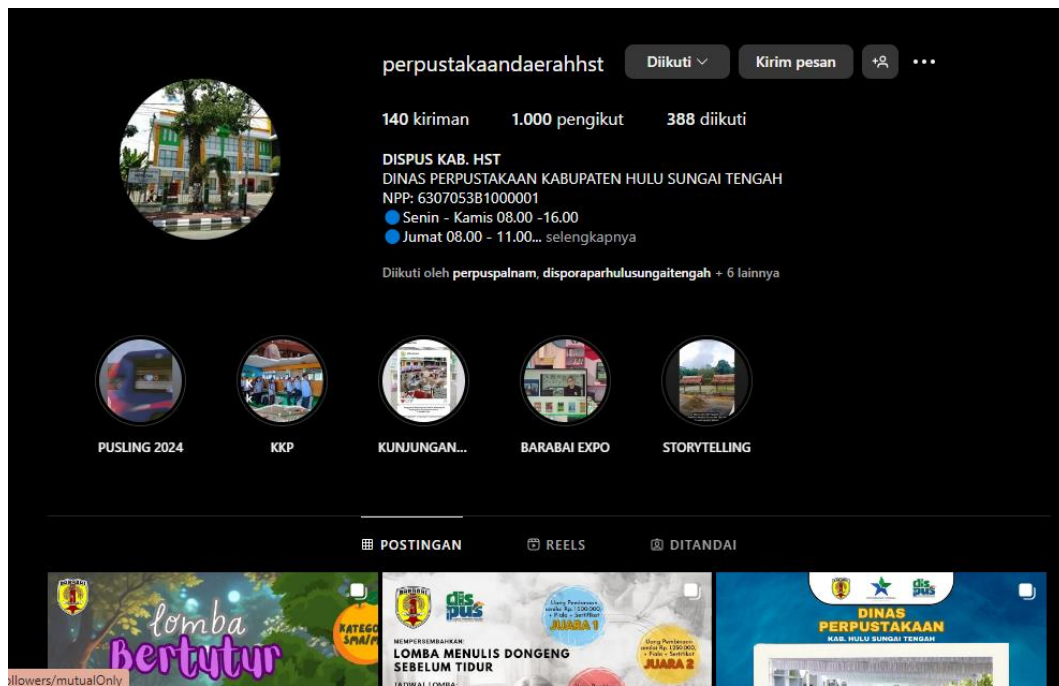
perpustakaandaerahhst Diikuti Kirim pesan

140 kiriman 1.000 pengikut 388 diikuti

DISPUS KAB. HST
DINAS PERPUSTAKAAN KABUPATEN HULU SUNGAI TENGAH
NPP: 6307053B1000001
Senin - Kamis 08.00 -16.00
Jumat 08.00 - 11.00... selengkapnya

Diikuti oleh perpuspalnam, disporaparhulusungaitengah + 6 lainnya

PUSLING 2024 KKP KUNJUNGAN... BARABAI EXPO STORYTELLING

POSTINGAN REELS DITANDAI

lomba Bertutur KATEGO SMA/

dis pus
MEMPERSEMBAHKAN:
LOMBA MENULIS DONGENG SEBELUM TIDUR
JADWAL LOMBA
JUARA 1
JUARA 2

dis pus
DINAS PERPUSTAKAAN
KAB. HULU SUNGAI TENGAH

llowers/mutualOnly